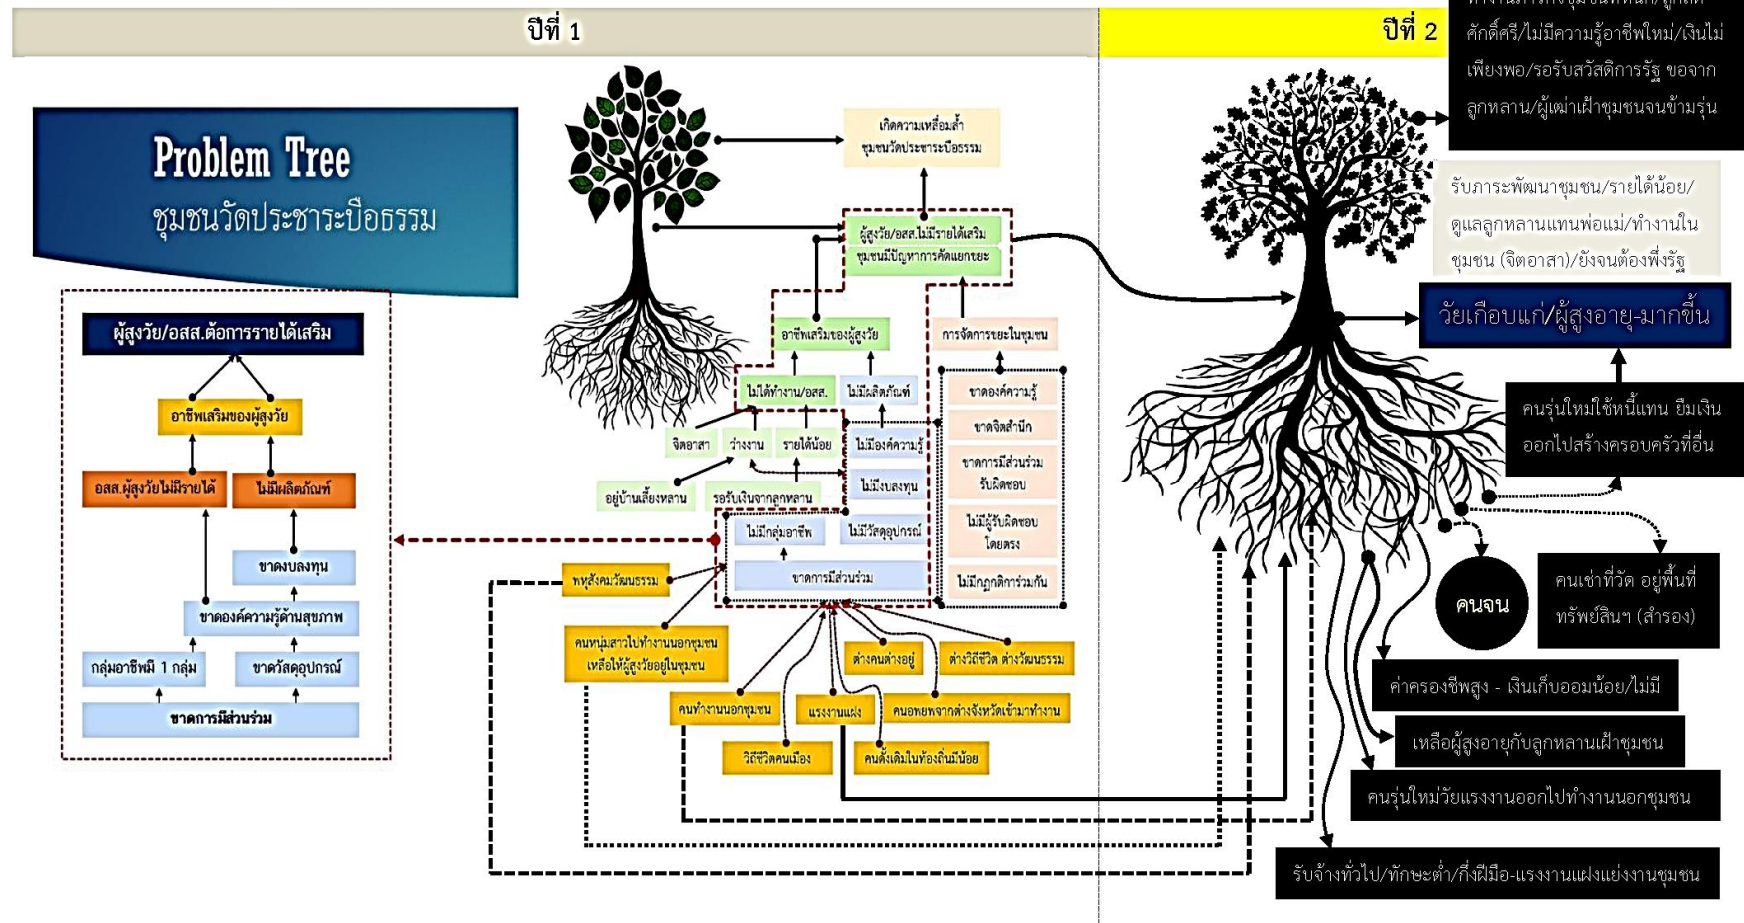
ปีที่ 1

ปีที่ 2

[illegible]
ศักดิ์ศรี/ไม่มีความรู้อาชีพใหม่/เงินไม่เพียงพอ/รอรับสวัสดิการรัฐ ของจากลูกหลาน/ผู้เฒ่าเฝ้าชุมชนจนข้ามรุ่น

Problem Tree
ชุมชนวัดประชาระบือธรรม

เกิดความเหลื่อมล้ำ ชุมชนวัดประชาระบือธรรม

ผู้สูงวัย/อสส.ไม่มีรายได้เสริม
ชุมชนมีปัญหาการคัดแยกขยะ

รับภาระพัฒนาชุมชน/รายได้น้อย/ดูแลลูกหลานแทนพ่อแม่/ทำงานในชุมชน (จิตอาสา)/ยังจนต้องพึ่งรัฐ

วัยเกือบแก่/ผู้สูงอายุ-มากขึ้น

ผู้สูงวัย/อสส.ต้องการรายได้เสริม

อาชีพเสริมของผู้สูงวัย

อสส.ผู้สูงวัยไม่มีรายได้

ไม่มีผลิตภัณฑ์

ขาดงบลงทุน

ขาดองค์ความรู้ด้านสุขภาพ

กลุ่มอาชีพมี 1 กลุ่ม

ขาดวัสดุอุปกรณ์

ขาดการมีส่วนร่วม

อาชีพเสริมของผู้สูงวัย

การจัดการขยะในชุมชน

ไม่ได้ทำงาน/อสส.

ไม่มีผลิตภัณฑ์

ขาดองค์ความรู้

จิตอาสา

ว่างงาน

รายได้น้อย

ไม่มีองค์ความรู้

ขาดจิตสำนึก

อยู่บ้านเลี้ยงหลาน

รอรับเงินจากลูกหลาน

ไม่มีงบลงทุน

ขาดการมีส่วนร่วม รับผิดชอบ

ไม่มีกลุ่มอาชีพ

ไม่มีวัสดุอุปกรณ์

ไม่มีผู้รับผิดชอบโดยตรง

พหุสังคมวัฒนธรรม

ขาดการมีส่วนร่วม

ไม่มีกฎกติการ่วมกัน

คนใหม่ใช้หนี้แทน ยืมเงินออกไปสร้างครอบครัวที่อื่น

คนหนุ่มสาวไปทำงานนอกชุมชน เหลือให้ผู้สูงวัยอยู่ในชุมชน

ต่างคนต่างอยู่

ต่างวิถีชีวิต ต่างวัฒนธรรม

คนจน

คนเช่าที่วัด อยู่พื้นที่ทรัพย์สินฯ (สำรอง)

คนทำงานนอกชุมชน

แรงงานแฝง

คนอพยพจากต่างจังหวัดเข้ามาทำงาน

ค่าครองชีพสูง - เงินเก็บออมน้อย/ไม่มี

วิถีชีวิตคนเมือง

คนดั้งเดิมในท้องถิ่นมีน้อย

เหลือผู้สูงอายุกับลูกหลานเฝ้าชุมชน

คนรุ่นใหม่วัยแรงงานออกไปทำงานนอกชุมชน

รับจ้างทั่วไป/ทักษะต่ำ/กึ่งฝีมือ-แรงงานแฝงแย่งงานชุมชน